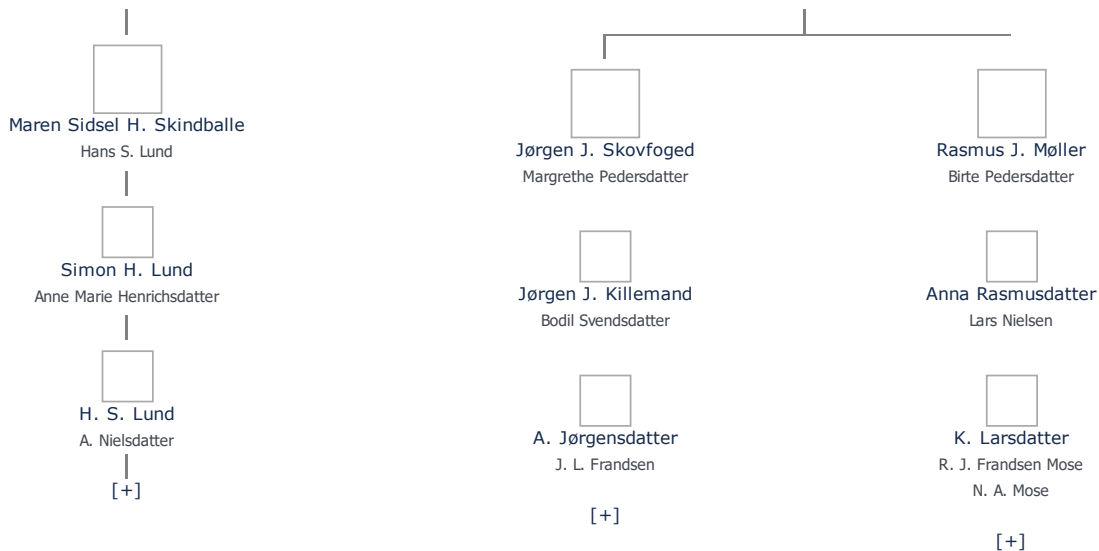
Maren Sidsel H. Skindballe
Hans S. Lund

Simon H. Lund
Anne Marie Henrichsdatter

H. S. Lund
A. Nielsdatter
[+]

Jørgen J. Skovfoged
Margrethe Pedersdatter

Jørgen J. Killemand
Bodil Svendsdatter

A. Jørgensdatter
J. L. Frandsen
[+]

Rasmus J. Møller
Birte Pedersdatter

Anna Rasmusdatter
Lars Nielsen

K. Larsdatter
R. J. Frandsen Mose
N. A. Mose
[+]